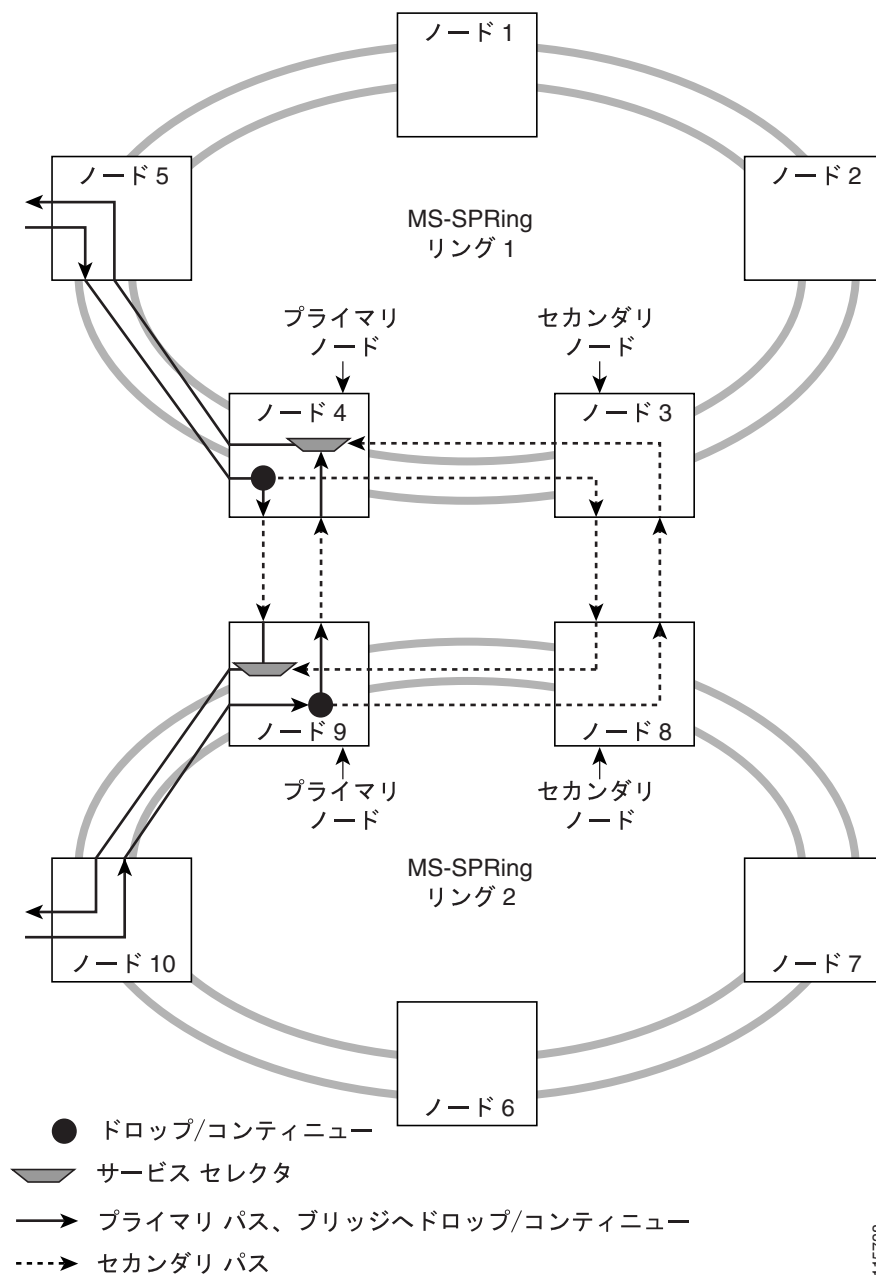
ノード 1

ノード 5

ノード 2

MS-SPRing
リング 1

プライマリ
ノード

セカンダリ
ノード

ノード 4

ノード 3

ノード 9

ノード 8

プライマリ
ノード

セカンダリ
ノード

MS-SPRing
リング 2

ノード 10

ノード 7

ノード 6

ドロップ/コンティニュー

サービス セレクタ

プライマリ パス、ブリッジへドロップ/コンティニュー

セカンダリ パス

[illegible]